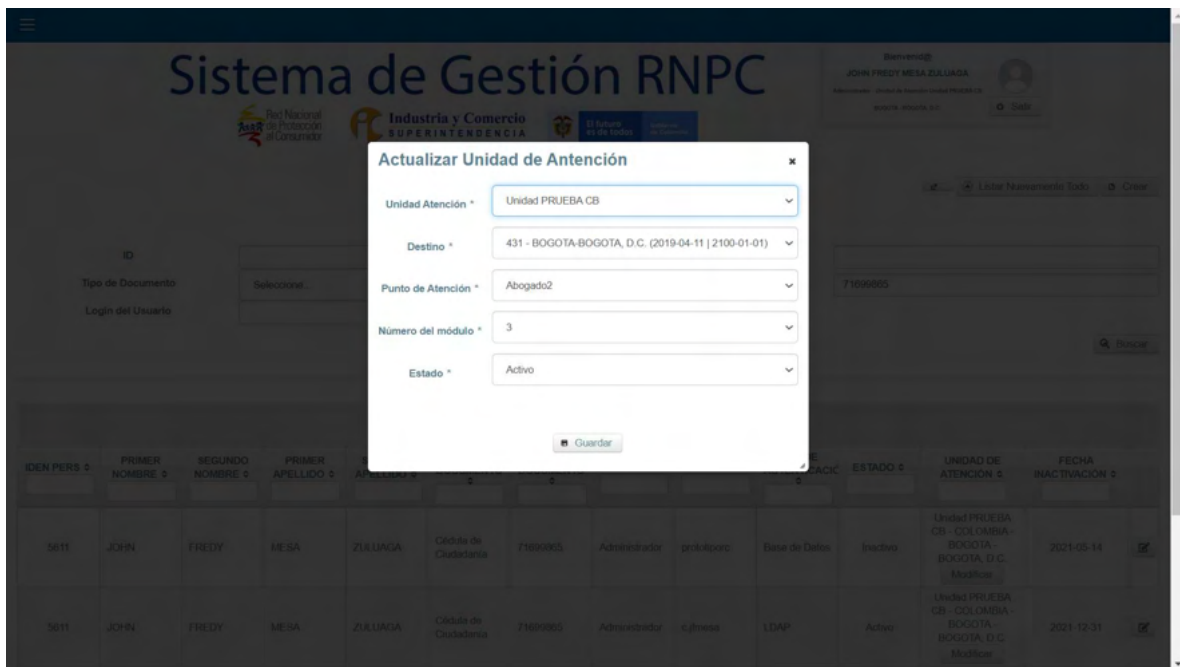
Sistema de Gestión RNPC

Red Nacional de Protección al Consumidor

Industria y Comercio SUPERINTENDENCIA

El futuro es de todos

Bienvenid@
JOHN FREDY MESA ZULUAGA
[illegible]
BOGOTA, BOGOTA, D.C.
Salir

Listar Nuevamente Todo   Crear

ID
Tipo de Documento   Seleccione...
Login del Usuario
71699865

Buscar

Actualizar Unidad de Antención ×

Unidad Atención * Unidad PRUEBA CB
Destino * 431 - BOGOTA-BOGOTA, D.C. (2019-04-11 | 2100-01-01)
Punto de Atención * Abogado2
Número del módulo * 3
Estado * Activo

Guardar

| IDEN PERS | PRIMER NOMBRE | SEGUNDO NOMBRE | PRIMER APELLIDO | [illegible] | | | | | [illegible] | ESTADO | UNIDAD DE ATENCION | FECHA INACTIVACION | |
|---|---|---|---|---|---|---|---|---|---|---|---|---|---|
| 5611 | JOHN | FREDY | MESA | ZULUAGA | Cédula de Ciudadanía | 71699865 | Administrador | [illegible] | Base de Datos | Inactivo | Unidad PRUEBA CB - COLOMBIA - BOGOTA - BOGOTA, D.C. Modificar | 2021-05-14 | |
| 5611 | JOHN | FREDY | MESA | ZULUAGA | Cédula de Ciudadanía | 71699865 | Administrador | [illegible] | LDAP | Activo | Unidad PRUEBA CB - COLOMBIA - BOGOTA - BOGOTA, D.C. Modificar | 2021-12-31 | |